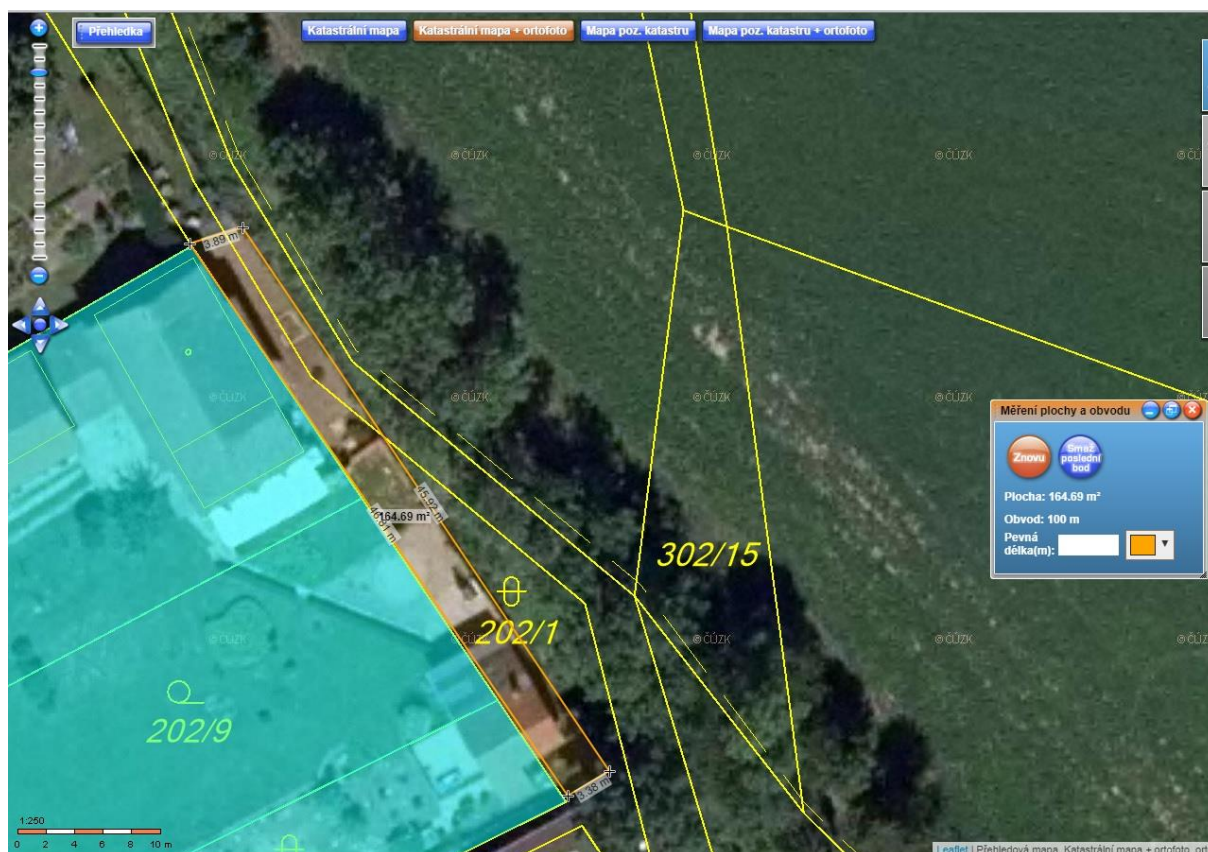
Přehledka

Katastrální mapa | Katastrální mapa + ortofoto | Mapa poz. katastru | Mapa poz. katastru + ortofoto

© ČÚZK © ČÚZK © ČÚZK © ČÚZK © ČÚZK
© ČÚZK © ČÚZK © ČÚZK © ČÚZK
© ČÚZK © ČÚZK © ČÚZK

3.89 m

164.69 m²

46.81 m

45.93 m

3.38 m

302/15

202/1

202/9

Měření plochy a obvodu

Znovu

Smaž poslední bod

Plocha: 164.69 m²

Obvod: 100 m

Pevná délka(m):

1:250
0 2 4 6 8 10 m

Leaflet | Přehledová mapa, Katastrální mapa + ortofoto, ort